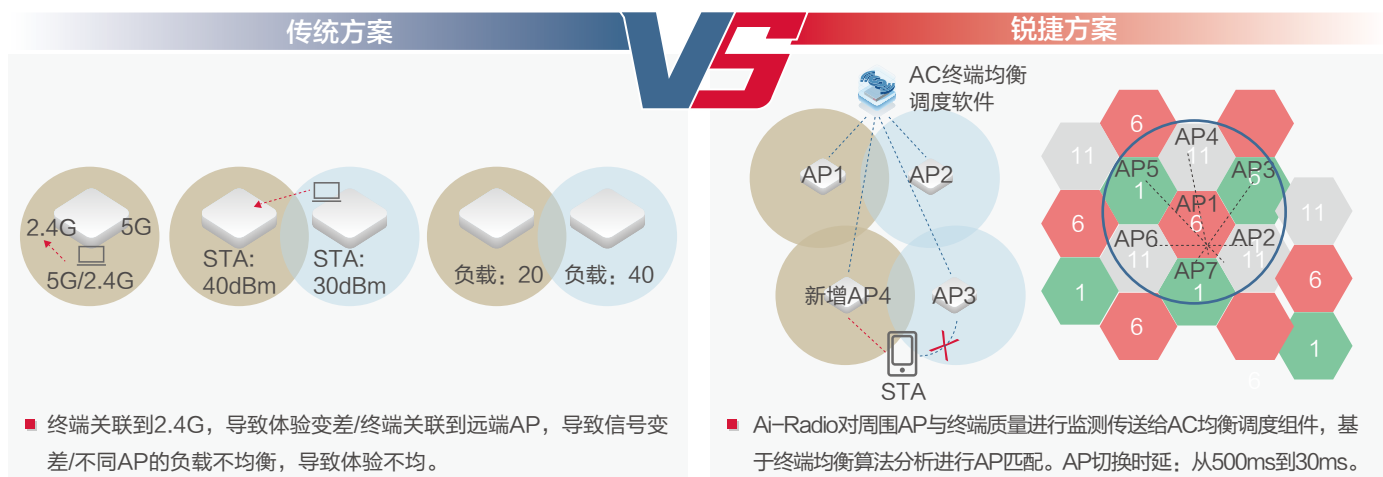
传统方案

VS

锐捷方案

2.4G 5G
5G/2.4G

STA:
40dBm

STA:
30dBm

负载：20 负载：40

终端关联到2.4G，导致体验变差/终端关联到远端AP，导致信号变差/不同AP的负载不均衡，导致体验不均。

AC终端均衡调度软件

AP1
AP2
新增AP4
AP3
STA

6
11
AP4
11
AP5
1
AP3
6
11
6
AP1
6
AP6
11
AP2
11
AP7
1
6
1
1
6
1
6

Ai-Radio对周围AP与终端质量进行监测传送给AC均衡调度组件，基于终端均衡算法分析进行AP匹配。AP切换时延：从500ms到30ms。